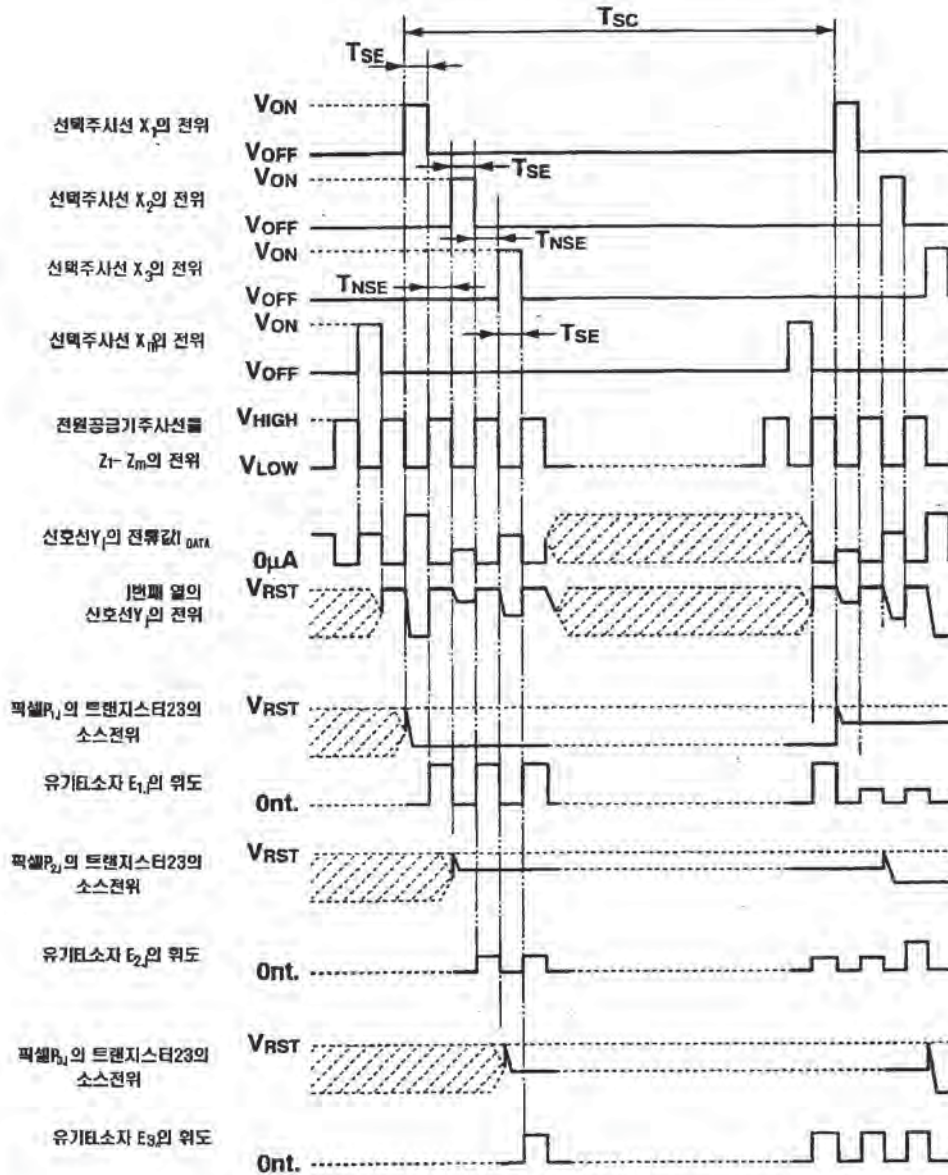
TSC

TSE

선택주사선 $X_1$의 전위
VON
VOFF

TSE

선택주사선 $X_2$의 전위
VON
VOFF

TNSE

선택주사선 $X_3$의 전위
VON
TNSE
VOFF

TSE

선택주사선 $X_m$의 전위
VON
VOFF

전원공급기주사선들 $Z_1$– $Z_m$의 전위
VHIGH
VLOW

신호선$Y_j$의 전류값$I_{DATA}$
0μA

j번째 열의 신호선$Y_j$의 전위
VRST

픽셀$P_{1j}$의 트랜지스터23의 소스전위
VRST

유기EL소자 $E_{1j}$의 휘도
0nt.

픽셀$P_{2j}$의 트랜지스터23의 소스전위
VRST

유기EL소자 $E_{2j}$의 휘도
0nt.

픽셀$P_{3j}$의 트랜지스터23의 소스전위
VRST

유기EL소자 $E_{3j}$의 휘도
0nt.